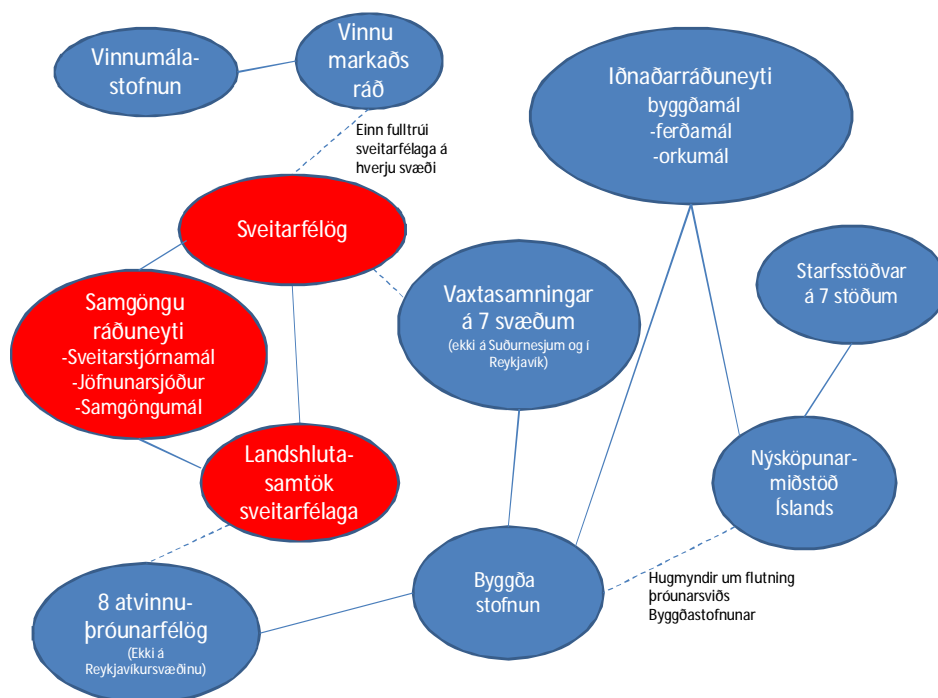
Vinnumálastofnun

Vinnu markaðs ráð

Einn fulltrúi sveitarfélaga á hverju svæði

Iðnaðarráðuneyti
byggðamál
-ferðamál
-orkumál

Sveitarfélög

Samgöngu ráðuneyti
-Sveitarstjórnamál
-Jöfnunarsjóður
-Samgöngumál

Vaxtasamningar á 7 svæðum
(ekki á Suðurnesjum og í Reykjavík)

Starfsstöðvar á 7 stöðum

Landshlutasamtök sveitarfélaga

Nýsköpunarmiðstöð Íslands

Byggða stofnun

Hugmyndir um flutning þróunarsviðs Byggðastofnunar

8 atvinnuþróunarfélög
(Ekki á Reykjavikursvæðinu)